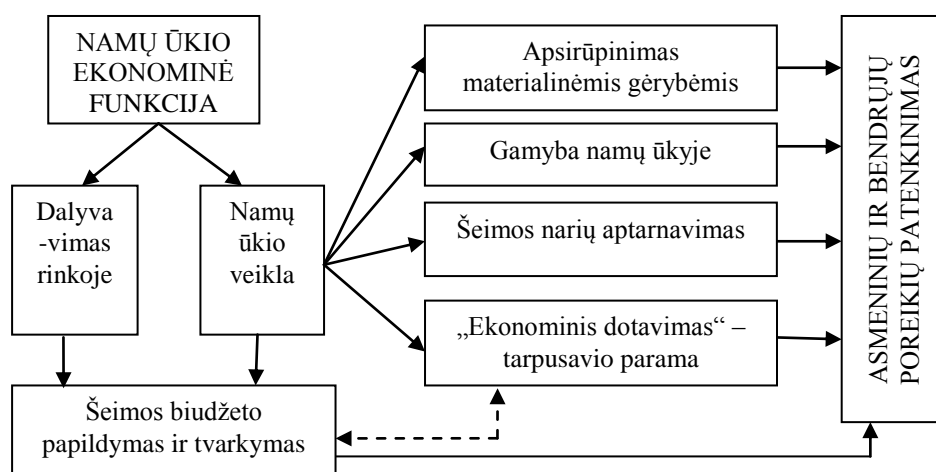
NAMŲ ŪKIO EKONOMINĖ FUNKCIJA

Dalyva-vimas rinkoje

Namų ūkio veikla

Apsirūpinimas materialinėmis gėrybėmis

Gamyba namų ūkyje

Šeimos narių aptarnavimas

„Ekonominis dotavimas“ – tarpusavio parama

Šeimos biudžeto papildymas ir tvarkymas

ASMENINIŲ IR BENDRŲJŲ POREIKIŲ PATENKINIMAS